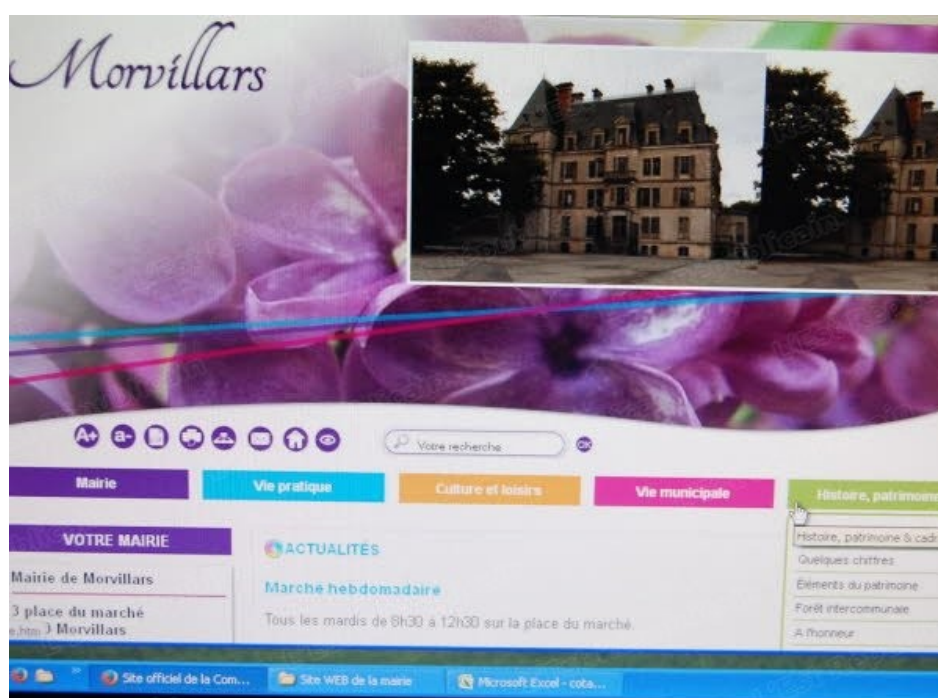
Morvillars

A+ a-

Votre recherche

ok

Mairie

Vie pratique

Culture et loisirs

Vie municipale

Histoire, patrimoine

Histoire, patrimoine & cad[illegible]

Quelques chiffres

Eléments du patrimoine

Forêt intercommunale

A l'honneur

VOTRE MAIRIE

Mairie de Morvillars

3 place du marché
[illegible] 3 Morvillars

ACTUALITÉS

Marché hebdomadaire

Tous les mardis de 8h30 à 12h30 sur la place du marché.

Site officiel de la Com...

Site WEB de la mairie

Microsoft Excel - cota...